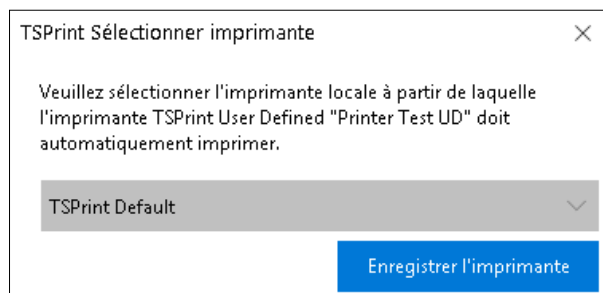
TSPrint Sélectionner imprimante

×

Veuillez sélectionner l'imprimante locale à partir de laquelle l'imprimante TSPrint User Defined "Printer Test UD" doit automatiquement imprimer.

TSPrint Default

Enregistrer l'imprimante